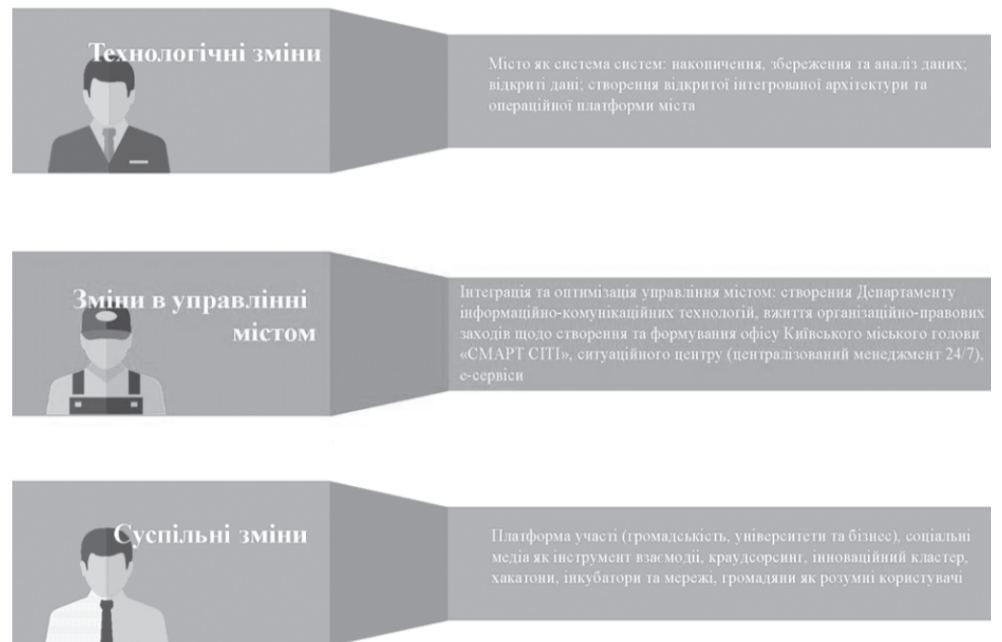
Технологічні зміни

Місто як система систем: накопичення, збереження та аналіз даних; відкриті дані; створення відкритої інтегрованої архітектури та операційної платформи міста

Зміни в управлінні містом

Інтеграція та оптимізація управління містом: створення Департаменту інформаційно-комунікаційних технологій, вжиття організаційно-правових заходів щодо створення та формування офісу Київського міського голови «СМАРТ СІТІ», ситуаційного центру (централізований менеджмент 24/7), е-сервіси

Суспільні зміни

Платформа участі (громадськість, університети та бізнес), соціальні медіа як інструмент взаємодії, краудсорсинг, інноваційний кластер, хакатони, інкубатори та мережі, громадяни як розумні користувачі